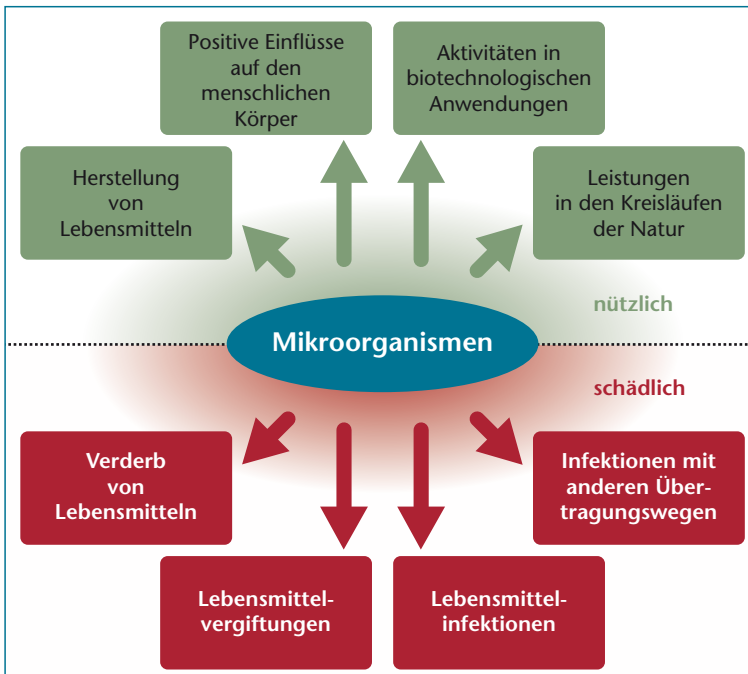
Positive Einflüsse auf den menschlichen Körper

Aktivitäten in biotechnologischen Anwendungen

Herstellung von Lebensmitteln

Leistungen in den Kreisläufen der Natur

nützlich

Mikroorganismen

schädlich

Verderb von Lebensmitteln

Infektionen mit anderen Übertragungswegen

Lebensmittelvergiftungen

Lebensmittelinfektionen